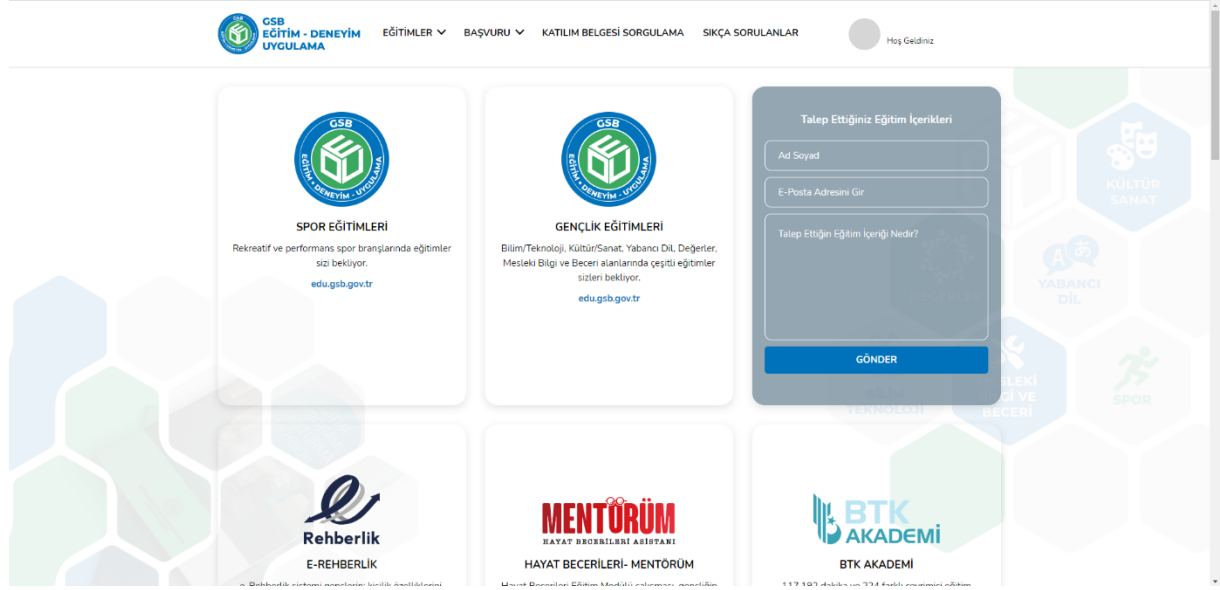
GSB EĞİTİM - DENEYİM UYGULAMA

EĞİTİMLER BAŞVURU KATILIM BELGESİ SORGULAMA SIKÇA SORULANLAR

Hoş Geldiniz

GSB EĞİTİM • DENEYİM • UYGULAMA

SPOR EĞİTİMLERİ

Rekreatif ve performans spor branşlarında eğitimler sizi bekliyor.

edu.gsb.gov.tr

GSB EĞİTİM • DENEYİM • UYGULAMA

GENÇLİK EĞİTİMLERİ

Bilim/Teknoloji, Kültür/Sanat, Yabancı Dil, Değerler, Mesleki Bilgi ve Beceri alanlarında çeşitli eğitimler sizleri bekliyor.

edu.gsb.gov.tr

Talep Ettiğiniz Eğitim İçerikleri

Ad Soyad

E-Posta Adresini Gir

Talep Ettiğin Eğitim İçeriği Nedir?

GÖNDER

KÜLTÜR SANAT

YABANCI DİL

DEĞERLER

MESLEKİ BİLGİ VE BECERİ

BİLİM TEKNOLOJİ

SPOR

Rehberlik

E-REHBERLİK

e-Rehberlik sistemi gençlerin kişilik özelliklerini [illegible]

MENTÖRÜM HAYAT BECERİLERİ ASİSTANI

HAYAT BECERİLERİ- MENTÖRÜM

Hayat Becerileri Eğitim Modülü çalışması, gençliğin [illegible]

BTK AKADEMİ

BTK AKADEMİ

117.182 dakika ve 224 farklı çevrimiçi eğitim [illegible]